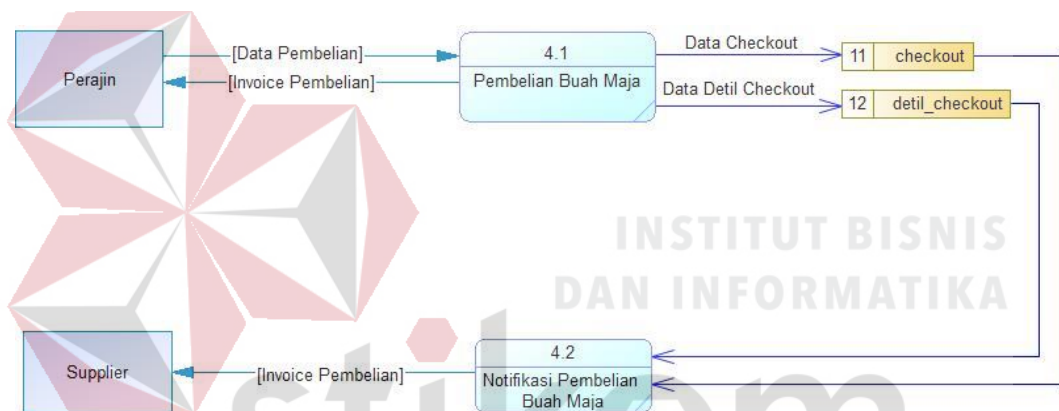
Perajin

[Data Pembelian]

[Invoice Pembelian]

4.1

Pembelian Buah Maja

Data Checkout

Data Detil Checkout

11 checkout

12 detil_checkout

INSTITUT BISNIS

DAN INFORMATIKA

Supplier

[Invoice Pembelian]

4.2

Notifikasi Pembelian Buah Maja

stikom